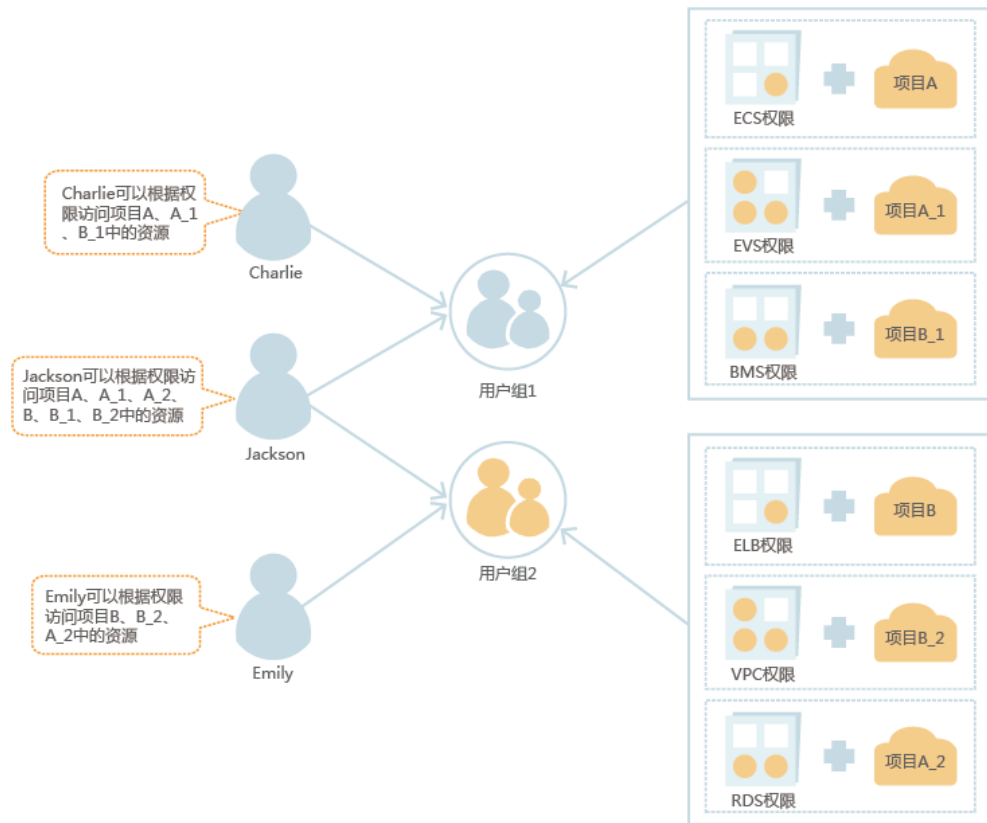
Charlie可以根据权限访问项目A、A_1、B_1中的资源

Charlie

Jackson可以根据权限访问项目A、A_1、A_2、B、B_1、B_2中的资源

Jackson

Emily可以根据权限访问项目B、B_2、A_2中的资源

Emily

用户组1

用户组2

ECS权限

项目A

EVS权限

项目A_1

BMS权限

项目B_1

ELB权限

项目B

VPC权限

项目B_2

RDS权限

项目A_2